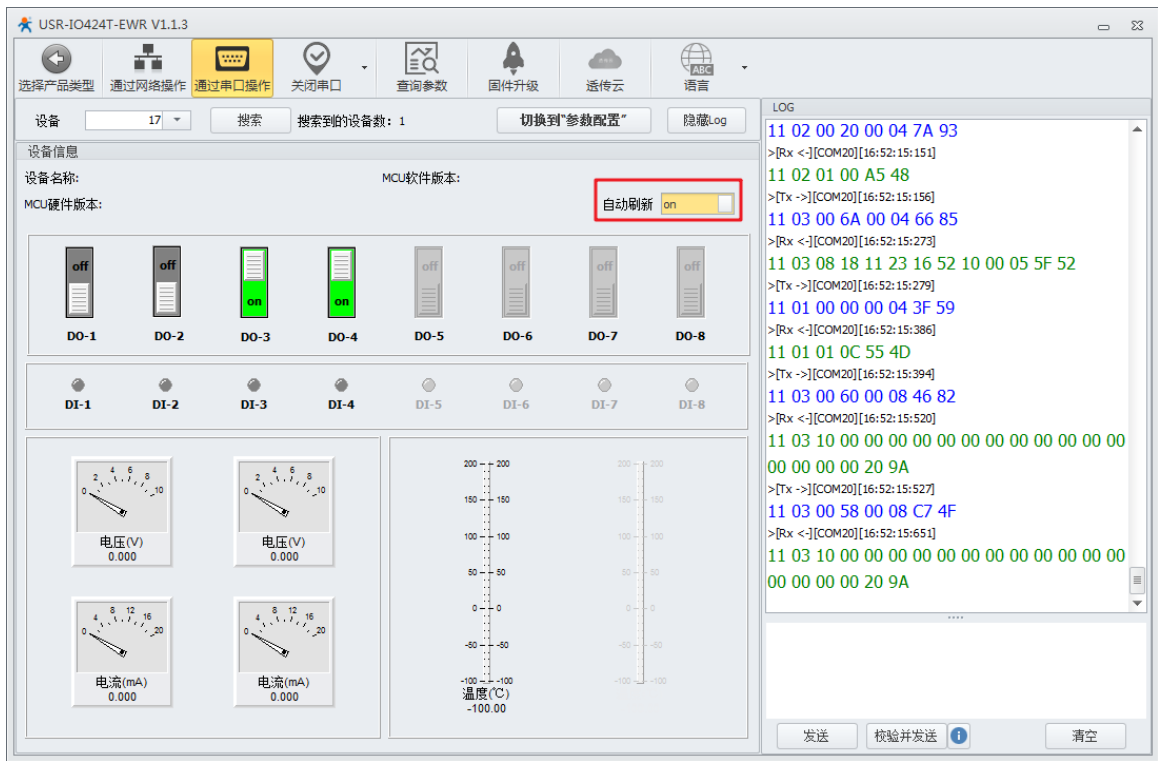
USR-IO424T-EWR V1.1.3

选择产品类型 通过网络操作 通过串口操作 关闭串口 查询参数 固件升级 透传云 语言

设备 17 搜索 搜索到的设备数：1 切换到"参数配置" 隐藏Log

设备信息
设备名称: MCU软件版本:
MCU硬件版本: 自动刷新 on

off off on on off off off off
DO-1 DO-2 DO-3 DO-4 DO-5 DO-6 DO-7 DO-8

DI-1 DI-2 DI-3 DI-4 DI-5 DI-6 DI-7 DI-8

0 2 4 6 8 10
电压(V)
0.000

0 2 4 6 8 10
电压(V)
0.000

0 4 8 12 16 20
电流(mA)
0.000

0 4 8 12 16 20
电流(mA)
0.000

200 150 100 50 0 -50 -100
温度(℃)
-100.00

200 150 100 50 0 -50 -100

LOG
11 02 00 20 00 04 7A 93
>[Rx <-][COM20][16:52:15:151]
11 02 01 00 A5 48
>[Tx ->][COM20][16:52:15:156]
11 03 00 6A 00 04 66 85
>[Rx <-][COM20][16:52:15:273]
11 03 08 18 11 23 16 52 10 00 05 5F 52
>[Tx ->][COM20][16:52:15:279]
11 01 00 00 00 04 3F 59
>[Rx <-][COM20][16:52:15:386]
11 01 01 0C 55 4D
>[Tx ->][COM20][16:52:15:394]
11 03 00 60 00 08 46 82
>[Rx <-][COM20][16:52:15:520]
11 03 10 00 00 00 00 00 00 00 00 00 00 00 00 00 00 00 00 20 9A
>[Tx ->][COM20][16:52:15:527]
11 03 00 58 00 08 C7 4F
>[Rx <-][COM20][16:52:15:651]
11 03 10 00 00 00 00 00 00 00 00 00 00 00 00 00 00 00 00 20 9A

发送 校验并发送 清空